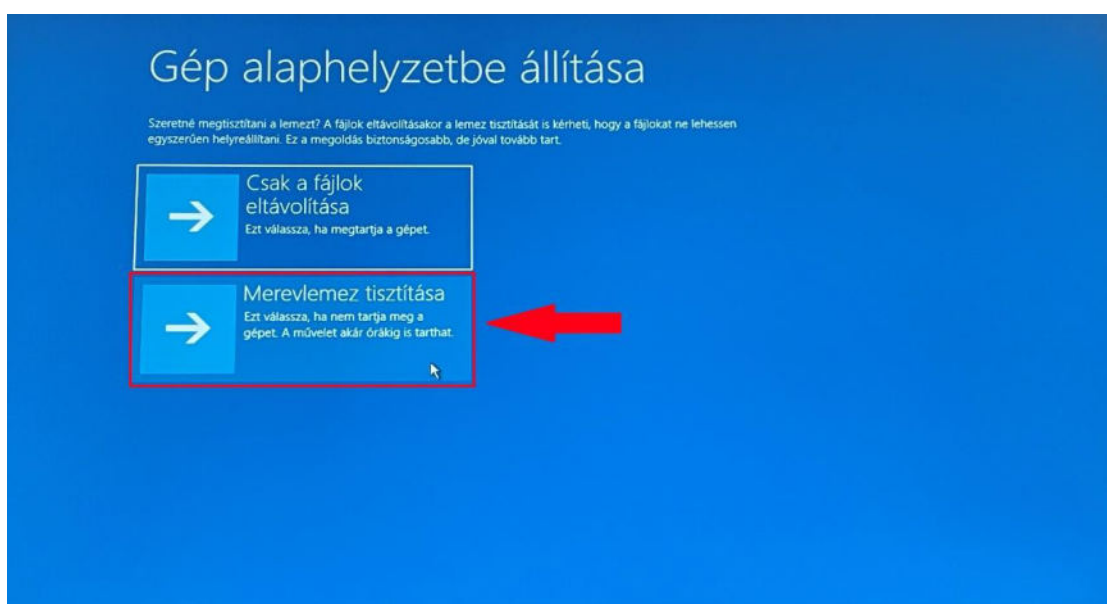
Gép alaphelyzetbe állítása

Szeretné megtisztítani a lemezt? A fájlok eltávolításakor a lemez tisztítását is kérheti, hogy a fájlokat ne lehessen egyszerűen helyreállítani. Ez a megoldás biztonságosabb, de jóval tovább tart.

Csak a fájlok eltávolítása
Ezt válassza, ha megtartja a gépet.

Merevlemez tisztítása
Ezt válassza, ha nem tartja meg a gépet. A művelet akár órákig is tarthat.